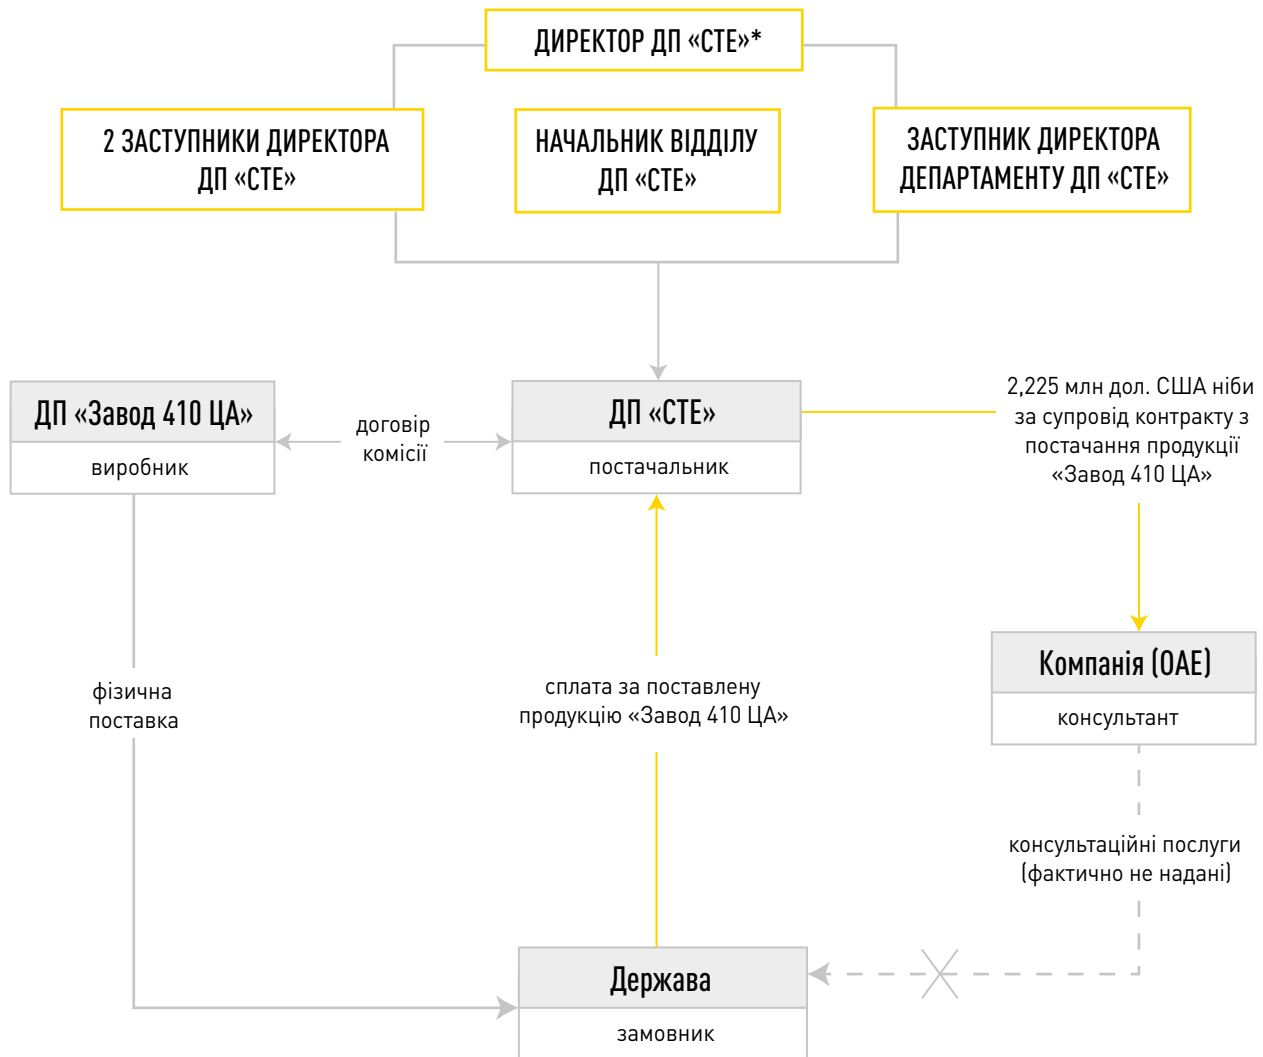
ДИРЕКТОР ДП «СТЕ»*

2 ЗАСТУПНИКИ ДИРЕКТОРА ДП «СТЕ»

НАЧАЛЬНИК ВІДДІЛУ ДП «СТЕ»

ЗАСТУПНИК ДИРЕКТОРА ДЕПАРТАМЕНТУ ДП «СТЕ»

ДП «Завод 410 ЦА»
виробник

договір комісії

ДП «СТЕ»
постачальник

2,225 млн дол. США ніби за супровід контракту з постачання продукції «Завод 410 ЦА»

Компанія (ОАЕ)
консультант

фізична поставка

сплата за поставлену продукцію «Завод 410 ЦА»

консультаційні послуги (фактично не надані)

Держава
замовник